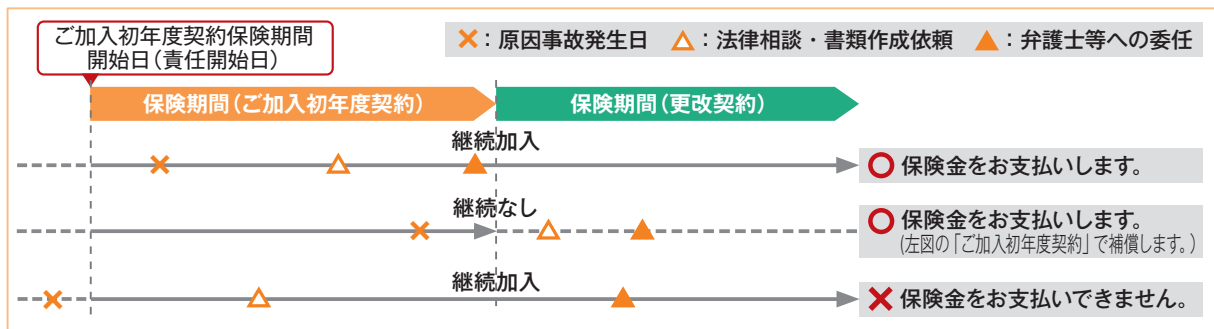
ご加入初年度契約保険期間開始日（責任開始日）

×：原因事故発生日　△：法律相談・書類作成依頼　▲：弁護士等への委任

保険期間（ご加入初年度契約）

保険期間（更改契約）

継続加入

○ 保険金をお支払いします。

継続なし

○ 保険金をお支払いします。
（左図の「ご加入初年度契約」で補償します。）

継続加入

× 保険金をお支払いできません。